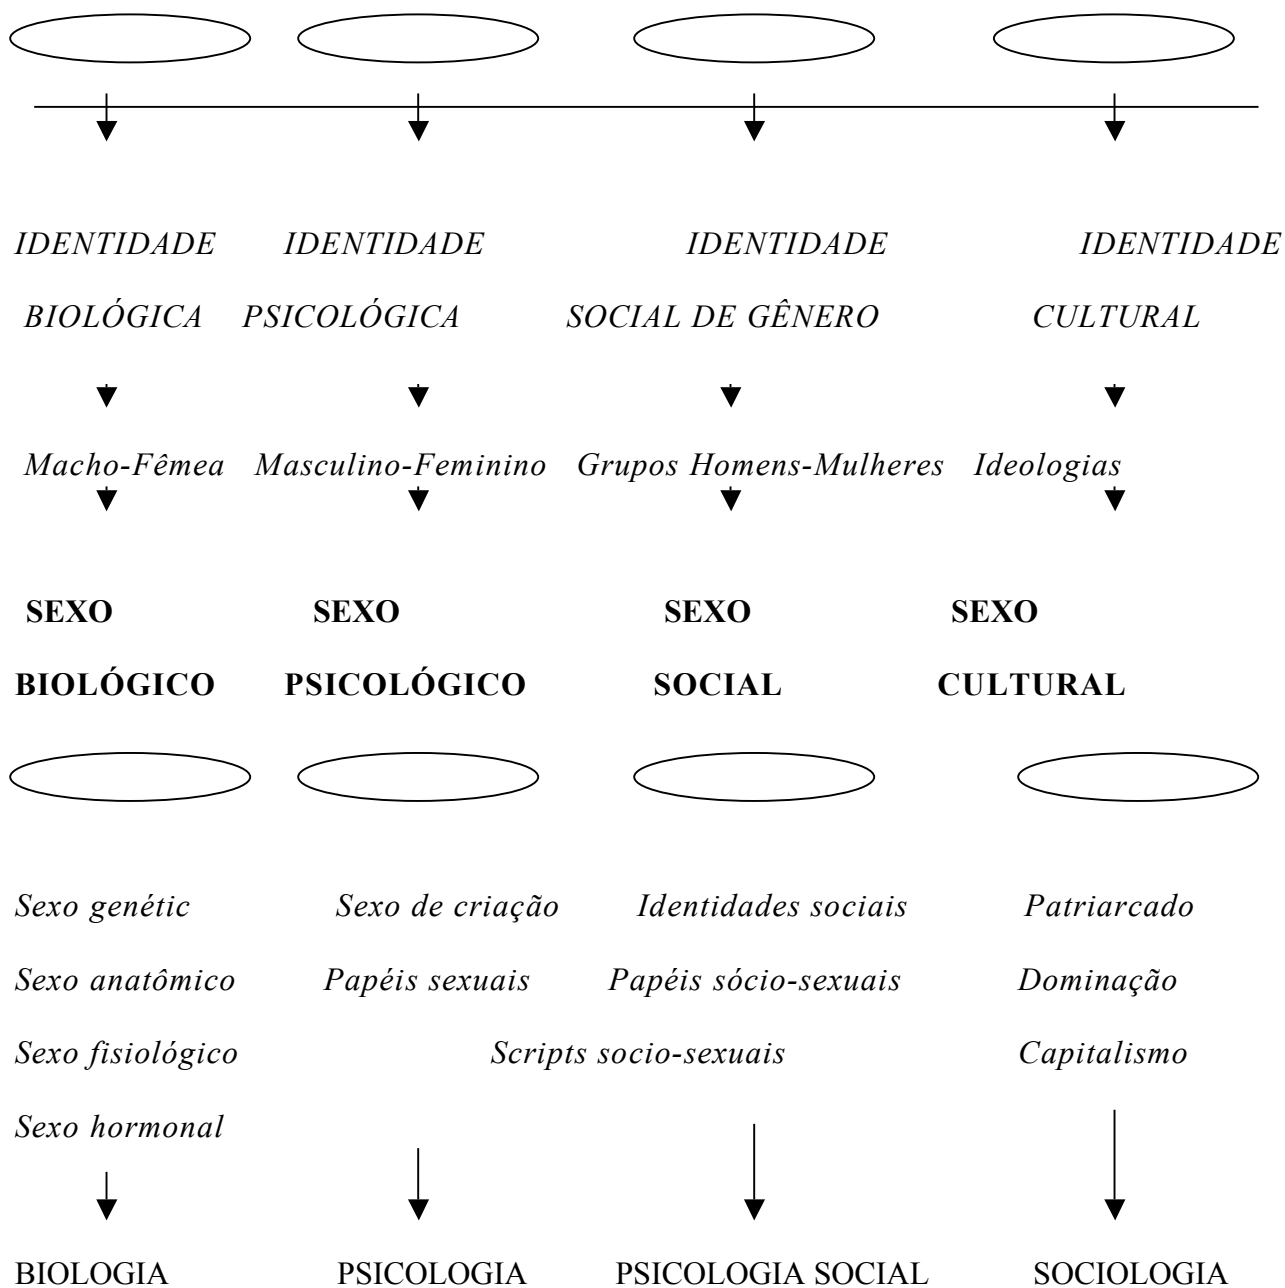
*IDENTIDADE BIOLÓGICA*

*IDENTIDADE PSICOLÓGICA*

*IDENTIDADE SOCIAL DE GÊNERO*

*IDENTIDADE CULTURAL*

*Macho-Fêmea*

*Masculino-Feminino*

*Grupos Homens-Mulheres*

*Ideologias*

**SEXO BIOLÓGICO**

**SEXO PSICOLÓGICO**

**SEXO SOCIAL**

**SEXO CULTURAL**

*Sexo genétic*
*Sexo anatômico*
*Sexo fisiológico*
*Sexo hormonal*

*Sexo de criação*
*Papéis sexuais*

*Identidades sociais*
*Papéis sócio-sexuais*

*Scripts socio-sexuais*

*Patriarcado*
*Dominação*
*Capitalismo*

BIOLOGIA

PSICOLOGIA

PSICOLOGIA SOCIAL

SOCIOLOGIA